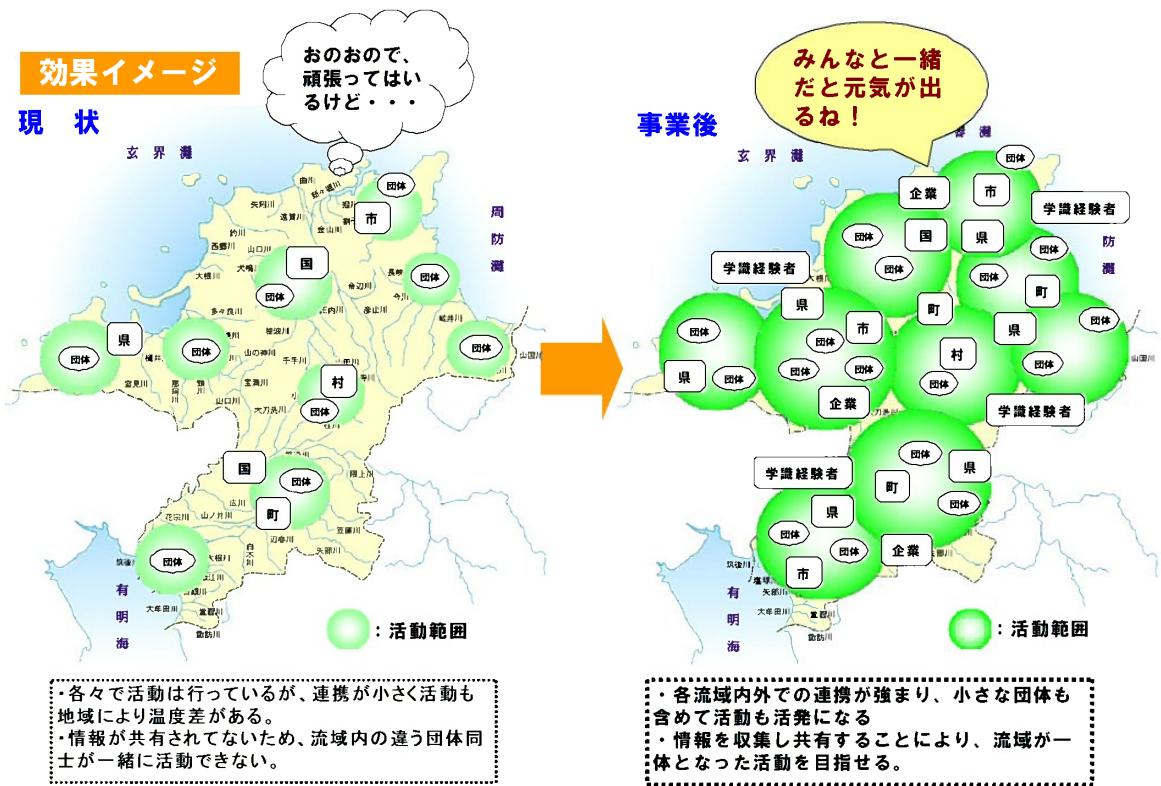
効果イメージ

現　状

おのおので、頑張ってはいるけど・・・

玄界灘

周防灘

有明海

団体
市
国
団体
団体
県
団体
団体
団体
村
団体
国
団体
町
団体

：活動範囲

・各々で活動は行っているが、連携が小さく活動も地域により温度差がある。
・情報が共有されてないため、流域内の違う団体同士が一緒に活動できない。

事業後

みんなと一緒だと元気が出るね！

玄界灘

防灘

有明海

団体
企業
市
学識経験者
団体
国
県
団体
団体
学識経験者
団体
町
県
団体
町
団体
市
県
団体
団体
村
団体
県
団体
団体
団体
企業
学識経験者
団体
県
学識経験者
町
団体
県
団体
団体
企業
市

：活動範囲

・各流域内外での連携が強まり、小さな団体も含めて活動も活発になる
・情報を収集し共有することにより、流域が一体となった活動を目指せる。